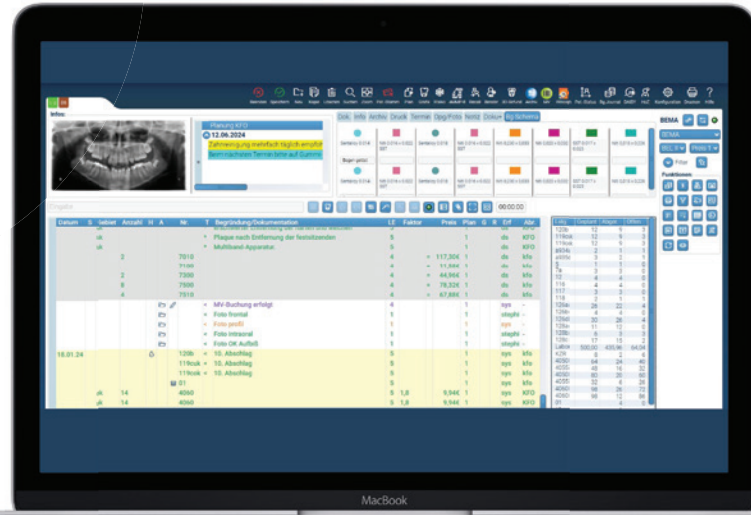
Info:

Planung KFO
12.06.2024
Zahnreinigung mehrfach täglich empfohlen
Beim nächsten Termin bitte auf Gummis

Dok. Info Archiv Druck Termin Opg/Foto Notiz Doku+ Bg Schema

BEMA

Datum S Gebiet Anzahl H A Nr. T Begründung/Dokumentation LE Faktor Preis Plan G R Erf Abr

Plaque nach Entfernung der festsitzenden
Multiband-Apparatur

7010 4 = 117,30€ ds kfo
4 = 11,55€ ds kfo
7200 4 = 44,96€ ds kfo
7500 4 = 78,32€ ds kfo
7510 4 = 67,88€ ds kfo

MV-Buchung erfolgt 4
Foto frontal 1 stephi
Foto profil 1 sys
Foto intraoral 1 stephi
Foto OK Aufbiß 1 stephi

18.01.24 119b 10. Abschlag 5 sys kfo
119cok 10. Abschlag 5 sys kfo
119cuk 10. Abschlag 5 sys kfo
01 1 sys
uk 14 4060 5 1,8 9,94€ 1 sys KFO
uk 14 4060 5 1,8 9,94€ 1 stephi KFO

Funktionen

MacBook